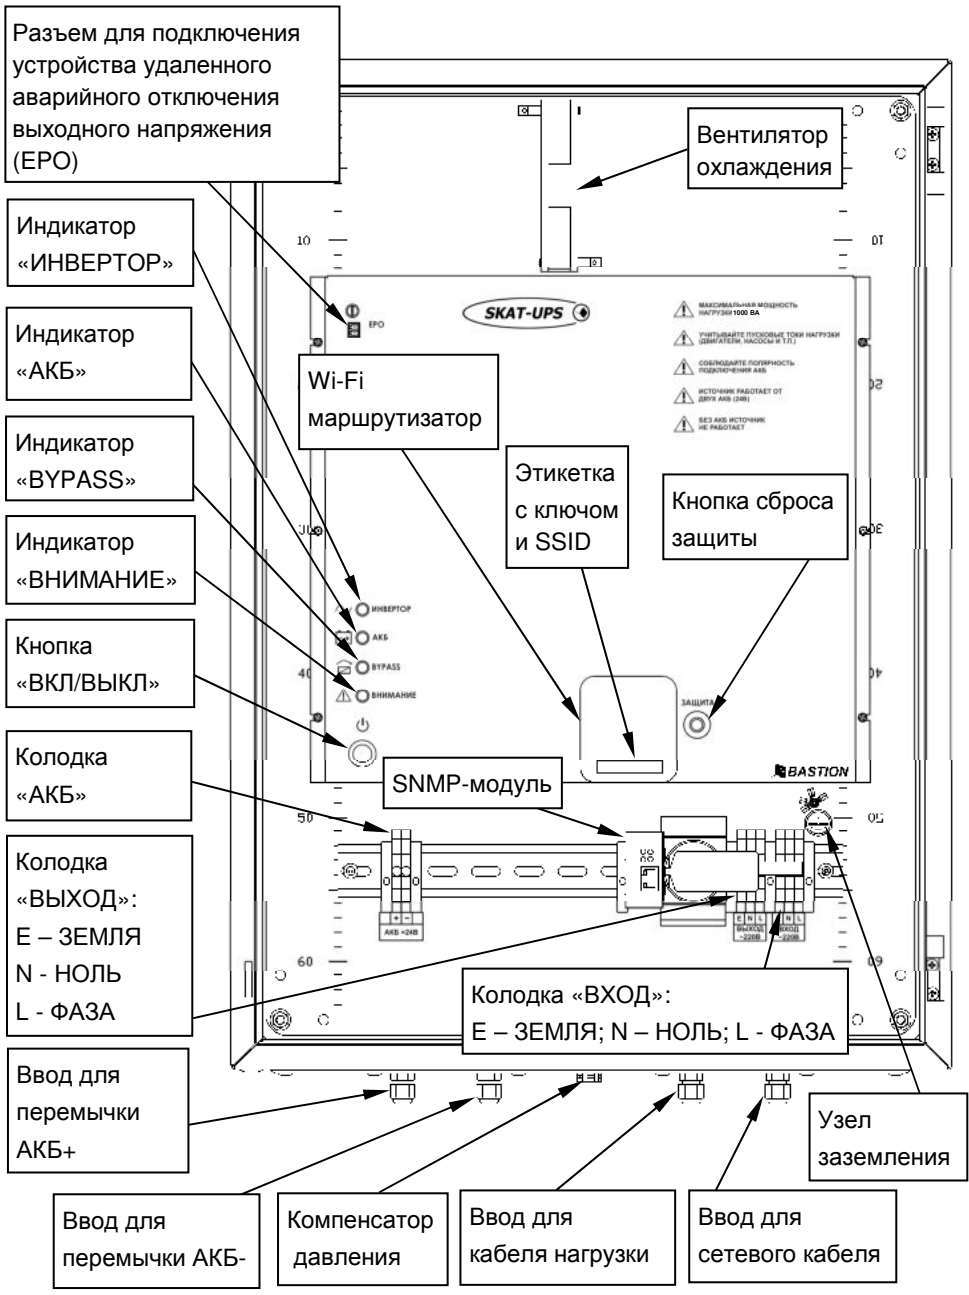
Разъем для подключения устройства удаленного аварийного отключения выходного напряжения (EPO)

Вентилятор охлаждения

Индикатор «ИНВЕРТОР»

Индикатор «АКБ»

Индикатор «BYPASS»

Индикатор «ВНИМАНИЕ»

Кнопка «ВКЛ/ВЫКЛ»

Колодка «АКБ»

Колодка «ВЫХОД»: Е – ЗЕМЛЯ N - НОЛЬ L - ФАЗА

10

10

EPO

SKAT-UPS

МАКСИМАЛЬНАЯ МОЩНОСТЬ НАГРУЗКИ 1000 ВА

УЧИТЫВАЙТЕ ПУСКОВЫЕ ТОКИ НАГРУЗКИ (ДВИГАТЕЛИ, НАСОСЫ И Т.П.)

СОБЛЮДАЙТЕ ПОЛЯРНОСТЬ ПОДКЛЮЧЕНИЯ АКБ

ИСТОЧНИК РАБОТАЕТ ОТ ДВУХ АКБ (24В)

БЕЗ АКБ ИСТОЧНИК НЕ РАБОТАЕТ

Wi-Fi маршрутизатор

Этикетка с ключом и SSID

Кнопка сброса защиты

ИНВЕРТОР

АКБ

BYPASS

ВНИМАНИЕ

ЗАЩИТА

BASTION

SNMP-модуль

50

АКБ =24В

E N L ВЫХОД ~220В

N L ВХОД ~220В

60

Колодка «ВХОД»: Е – ЗЕМЛЯ; N – НОЛЬ; L - ФАЗА

Ввод для перемычки АКБ+

Узел заземления

Ввод для перемычки АКБ-

Компенсатор давления

Ввод для кабеля нагрузки

Ввод для сетевого кабеля